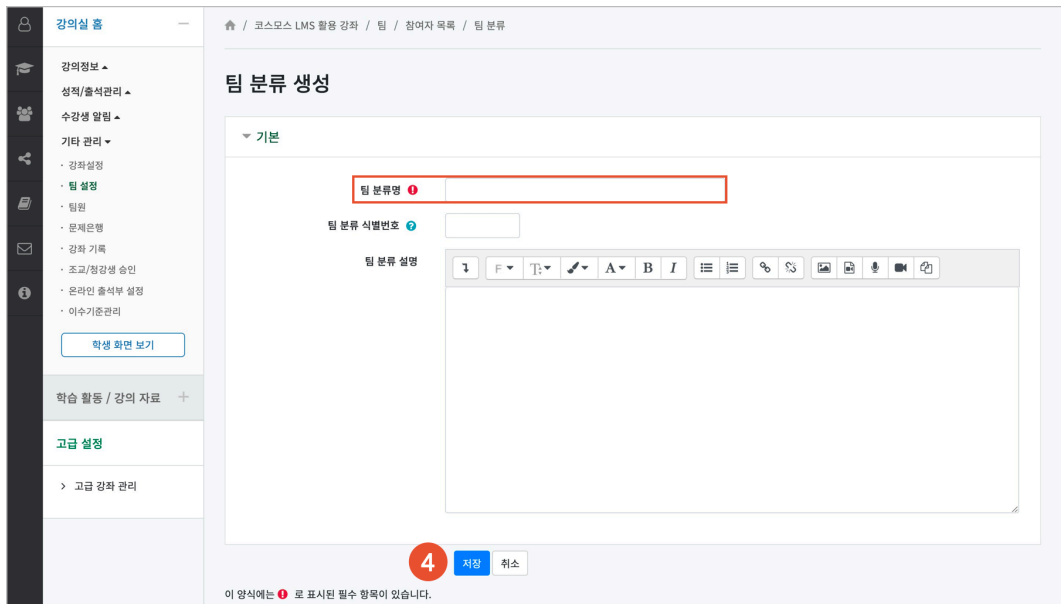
강의실 홈

강의정보 ▴
성적/출석관리 ▴
수강생 알림 ▴
기타 관리 ▾
· 강좌설정
· 팀 설정
· 팀원
· 문제은행
· 강좌 기록
· 조교/청강생 승인
· 온라인 출석부 설정
· 이수기준관리

학생 화면 보기

학습 활동 / 강의 자료 +

고급 설정

› 고급 강좌 관리

/ 코스모스 LMS 활용 강좌 / 팀 / 참여자 목록 / 팀 분류

팀 분류 생성

▾ 기본

팀 분류명

팀 분류 식별번호

팀 분류 설명

F T A B I

4

저장 취소

이 양식에는 로 표시된 필수 항목이 있습니다.